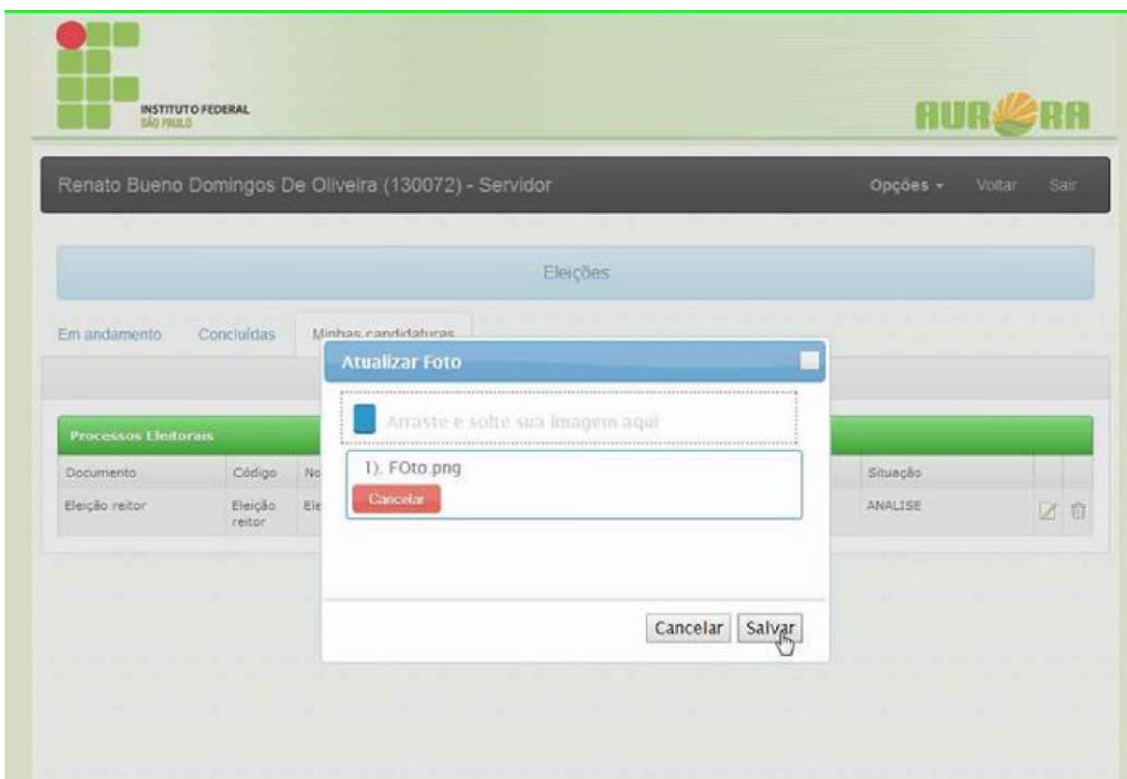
INSTITUTO FEDERAL
SÃO PAULO

AURORA

Renato Bueno Domingos De Oliveira (130072) - Servidor

Opções ▾ Voltar Sair

Eleições

Em andamento Concluídas Minhas candidaturas

Processos Eleitorais

| Documento | Código | No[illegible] | Situação |
|---|---|---|---|
| Eleição reitor | Eleição reitor | Ele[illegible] | ANALISE |

Atualizar Foto

Arraste e solte sua imagem aqui

1). FOto.png

Cancelar

Cancelar Salvar